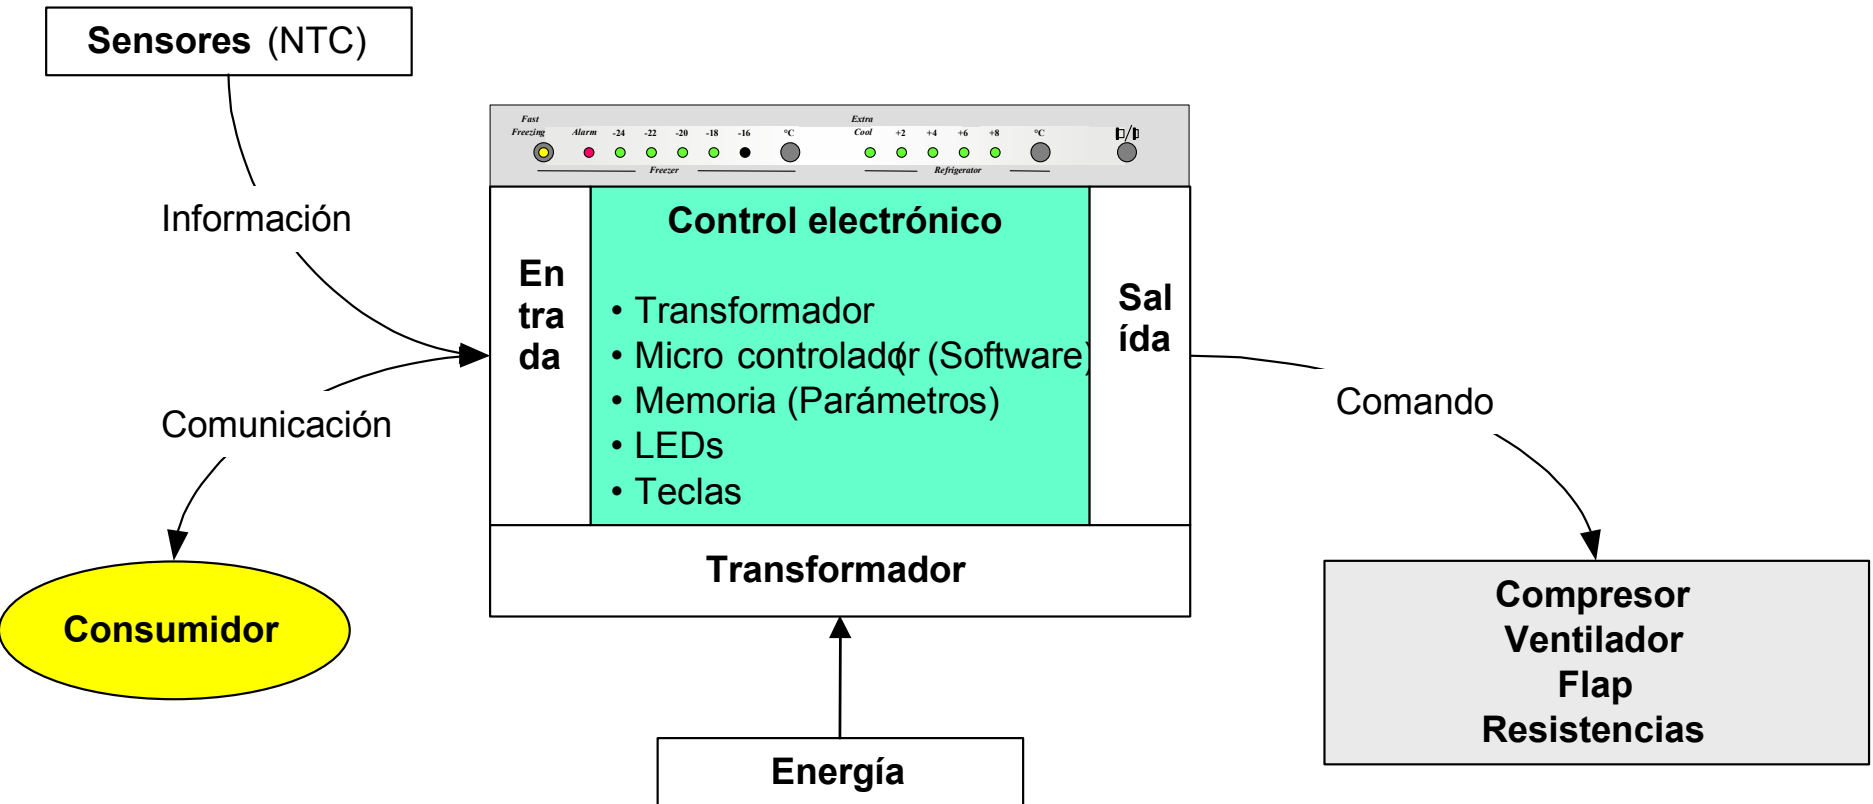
Sensores (NTC)

Información

Comunicación

Consumidor

Fast Freezing Alarm -24 -22 -20 -18 -16 °C Freezer

Extra Cool +2 +4 +6 +8 °C Refrigerator

Control electrónico

En tra da

• Transformador
• Micro controlador (Software)
• Memoria (Parámetros)
• LEDs
• Teclas

Sal ída

Transformador

Energía

Comando

Compresor
Ventilador
Flap
Resistencias